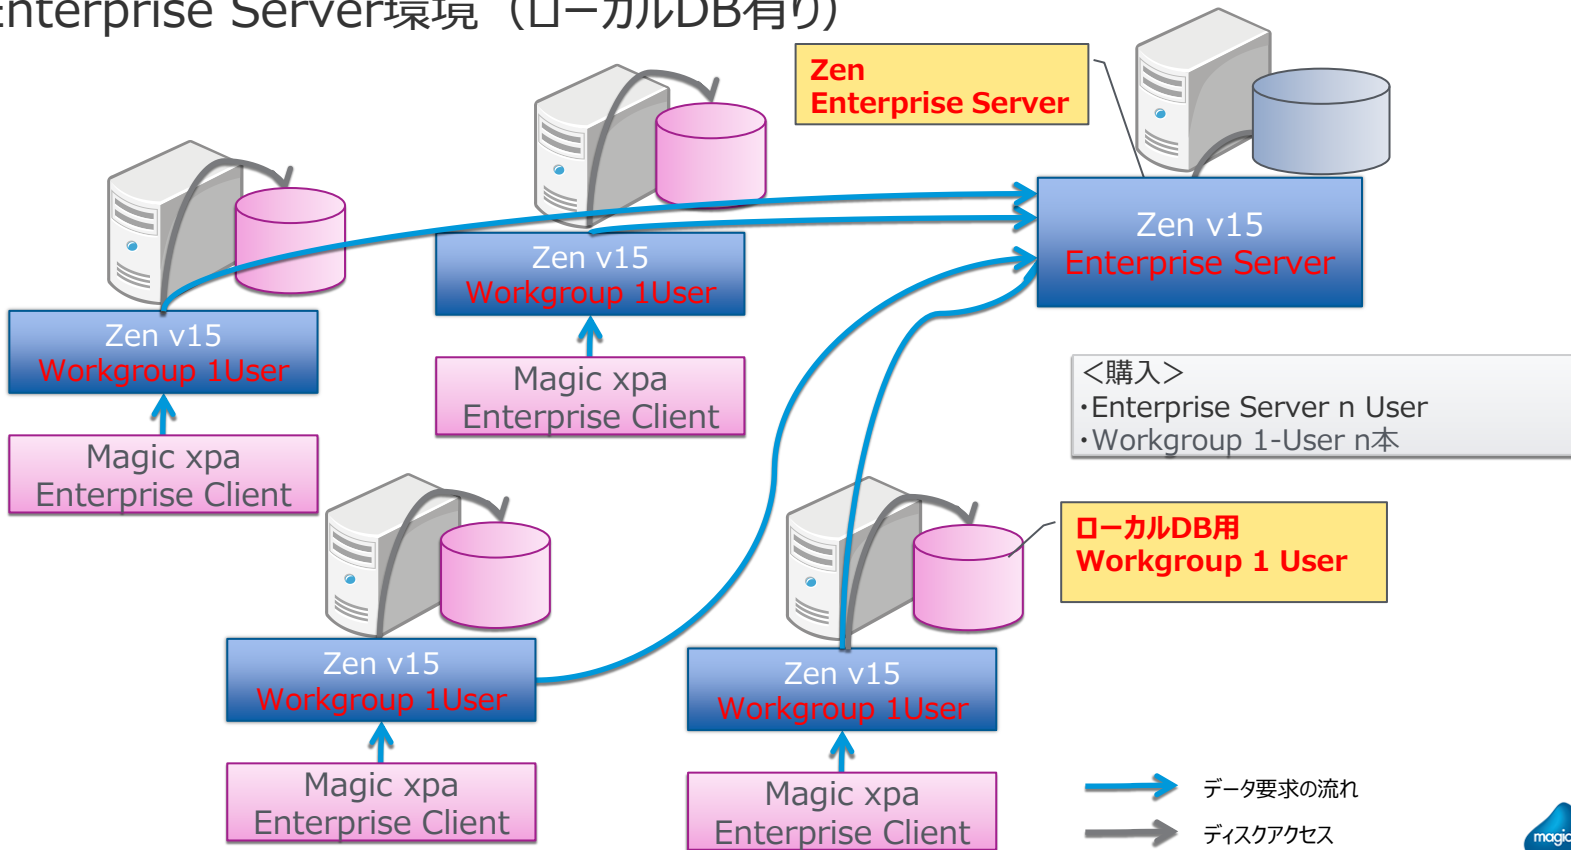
Enterprise Server環境（ローカルDB有り）

Zen
Enterprise Server

Zen v15
Workgroup 1User

Magic xpa
Enterprise Client

Zen v15
Workgroup 1User

Magic xpa
Enterprise Client

Zen v15
Enterprise Server

<購入>
・Enterprise Server n User
・Workgroup 1-User n本

ローカルDB用
Workgroup 1 User

Zen v15
Workgroup 1User

Magic xpa
Enterprise Client

Zen v15
Workgroup 1User

Magic xpa
Enterprise Client

データ要求の流れ
ディスクアクセス

magic